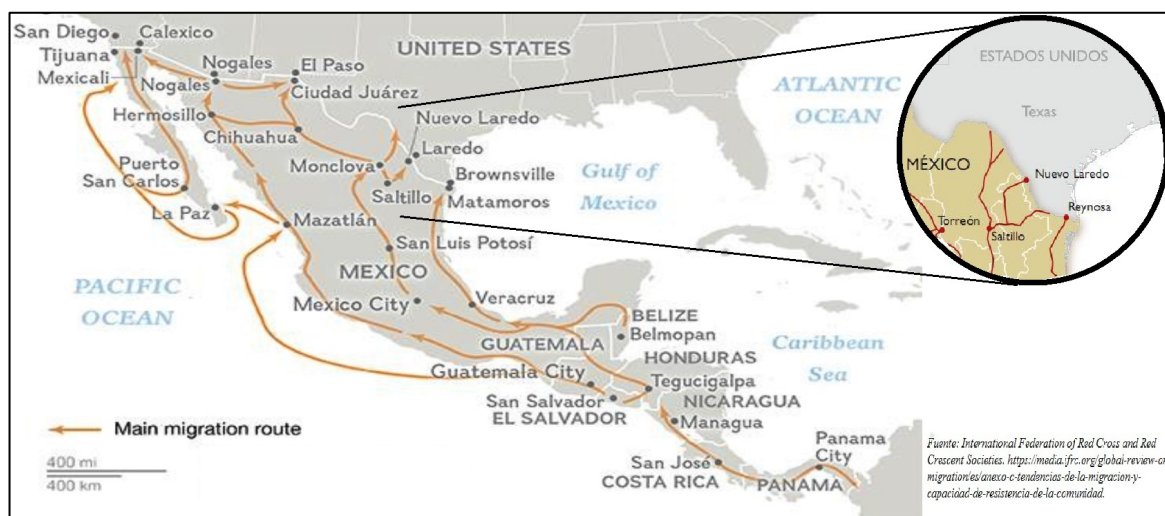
San Diego
Calexico
Tijuana
Mexicali
Nogales
Nogales
El Paso
Ciudad Juárez
UNITED STATES
Hermosillo
Chihuahua
Nuevo Laredo
Laredo
Monclova
Brownsville
Saltillo
Matamoros
Puerto San Carlos
La Paz
Mazatlán
San Luis Potosí
MEXICO
ATLANTIC OCEAN
Gulf of Mexico
PACIFIC OCEAN
Mexico City
Veracruz
BELIZE
Belmopan
GUATEMALA
HONDURAS
Caribbean Sea
Guatemala City
Tegucigalpa
San Salvador
EL SALVADOR
NICARAGUA
Managua
San José
COSTA RICA
Panama City
PANAMA
Main migration route
400 mi
400 km

ESTADOS UNIDOS
Texas
MÉXICO
Nuevo Laredo
Reynosa
Torreón
Saltillo

Fuente: International Federation of Red Cross and Red Crescent Societies. https://media.ifrc.org/global-review-on-migration/es/anexo-c-tendencias-de-la-migracion-y-capacidad-de-resistencia-de-la-comunidad.